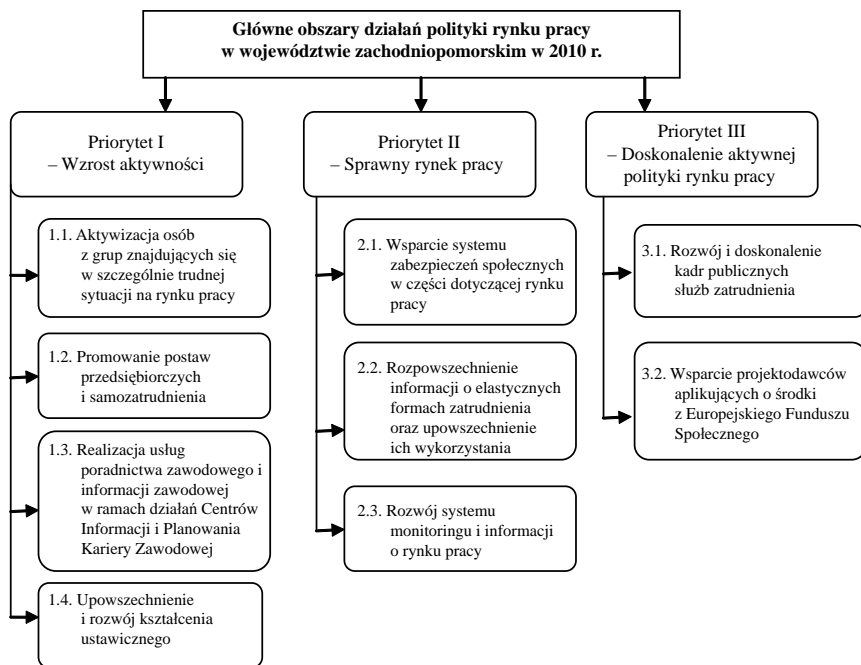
Główne obszary działań polityki rynku pracy w województwie zachodniopomorskim w 2010 r.

Priorytet I – Wzrost aktywności

1.1. Aktywizacja osób z grup znajdujących się w szczególnie trudnej sytuacji na rynku pracy

1.2. Promowanie postaw przedsiębiorczych i samozatrudnienia

1.3. Realizacja usług poradnictwa zawodowego i informacji zawodowej w ramach działań Centrów Informacji i Planowania Kariery Zawodowej

1.4. Upowszechnienie i rozwój kształcenia ustawicznego

Priorytet II – Sprawny rynek pracy

2.1. Wsparcie systemu zabezpieczeń społecznych w części dotyczącej rynku pracy

2.2. Rozpowszechnienie informacji o elastycznych formach zatrudnienia oraz upowszechnienie ich wykorzystania

2.3. Rozwój systemu monitoringu i informacji o rynku pracy

Priorytet III – Doskonalenie aktywnej polityki rynku pracy

3.1. Rozwój i doskonalenie kadr publicznych służb zatrudnienia

3.2. Wsparcie projektodawców aplikujących o środki z Europejskiego Funduszu Społecznego